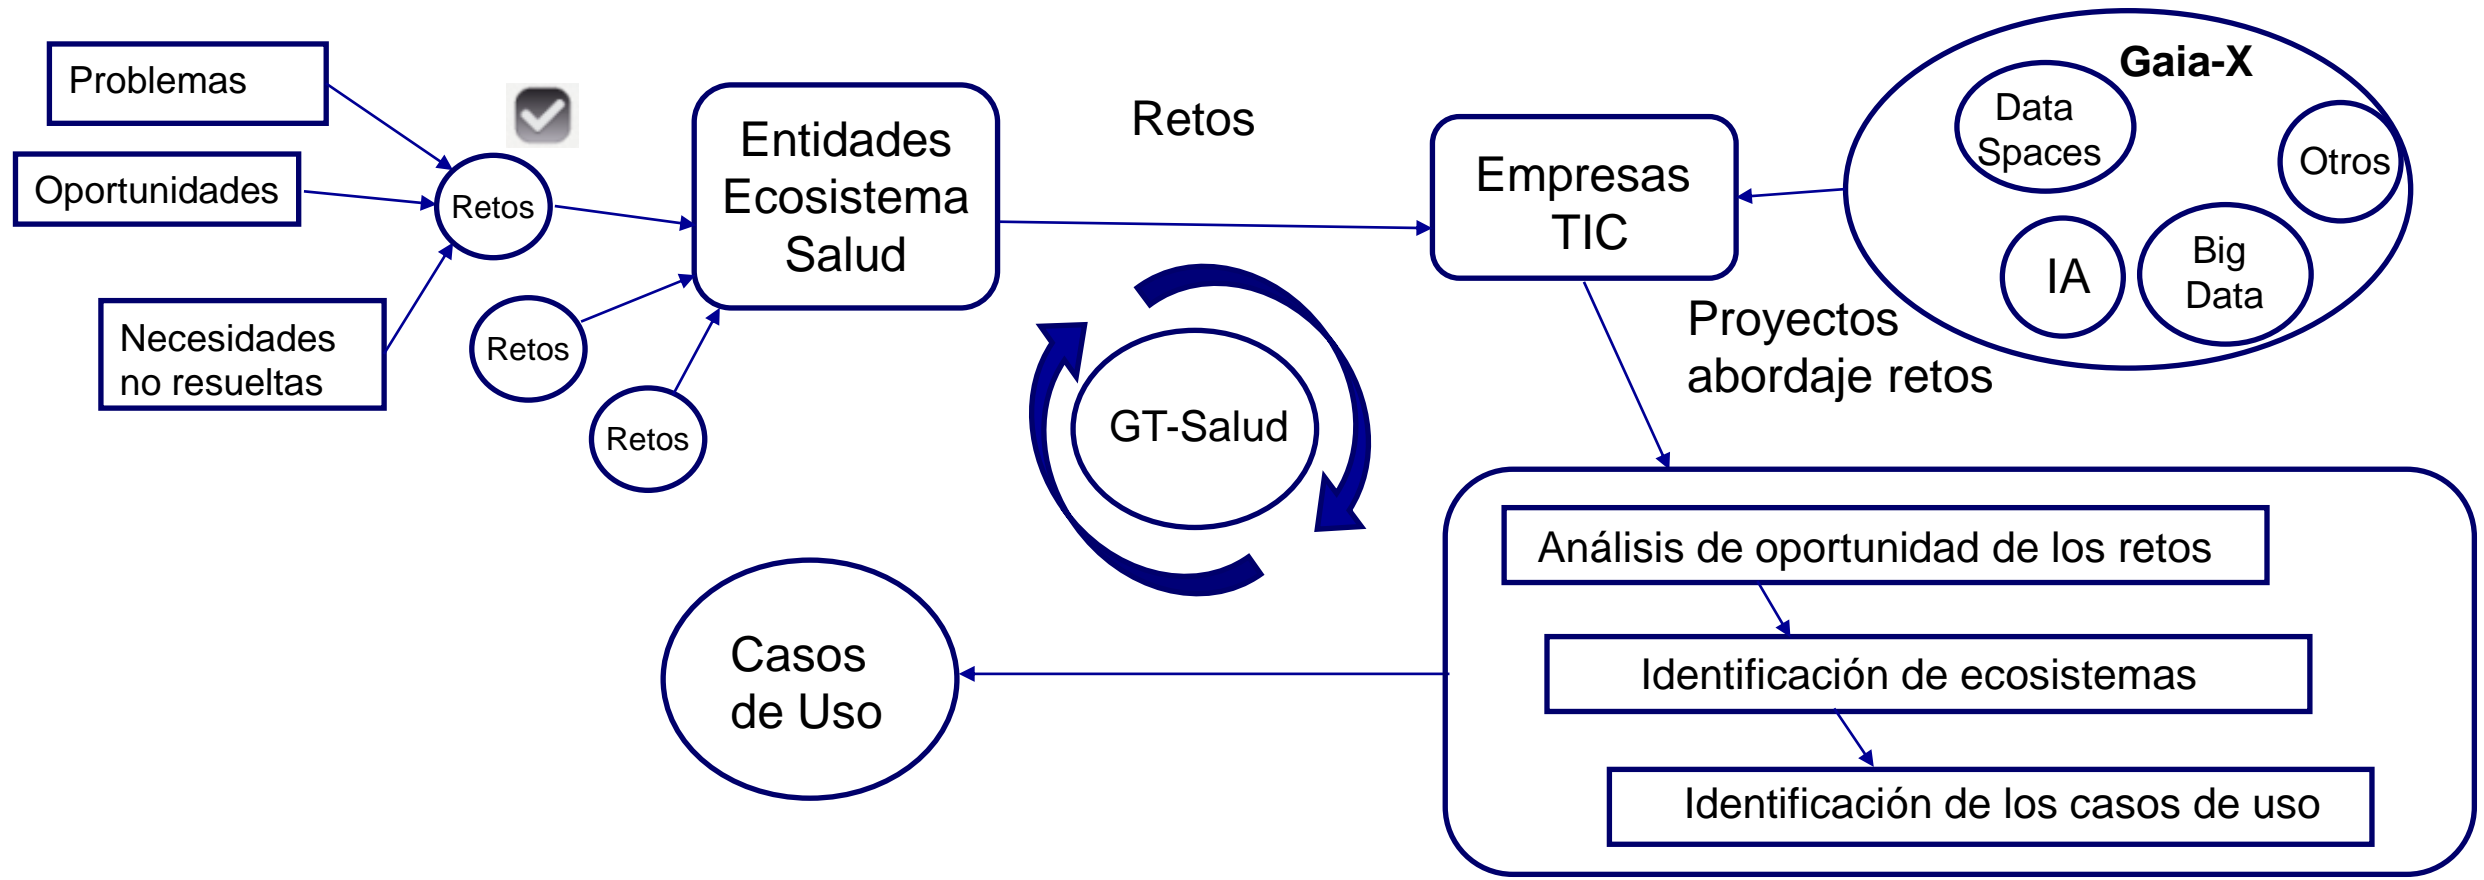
Problemas

Oportunidades

Necesidades no resueltas

Retos

Retos

Retos

Entidades Ecosistema Salud

Retos

Empresas TIC

Gaia-X

Data Spaces

Otros

IA

Big Data

Proyectos abordaje retos

GT-Salud

Análisis de oportunidad de los retos

Identificación de ecosistemas

Identificación de los casos de uso

Casos de Uso